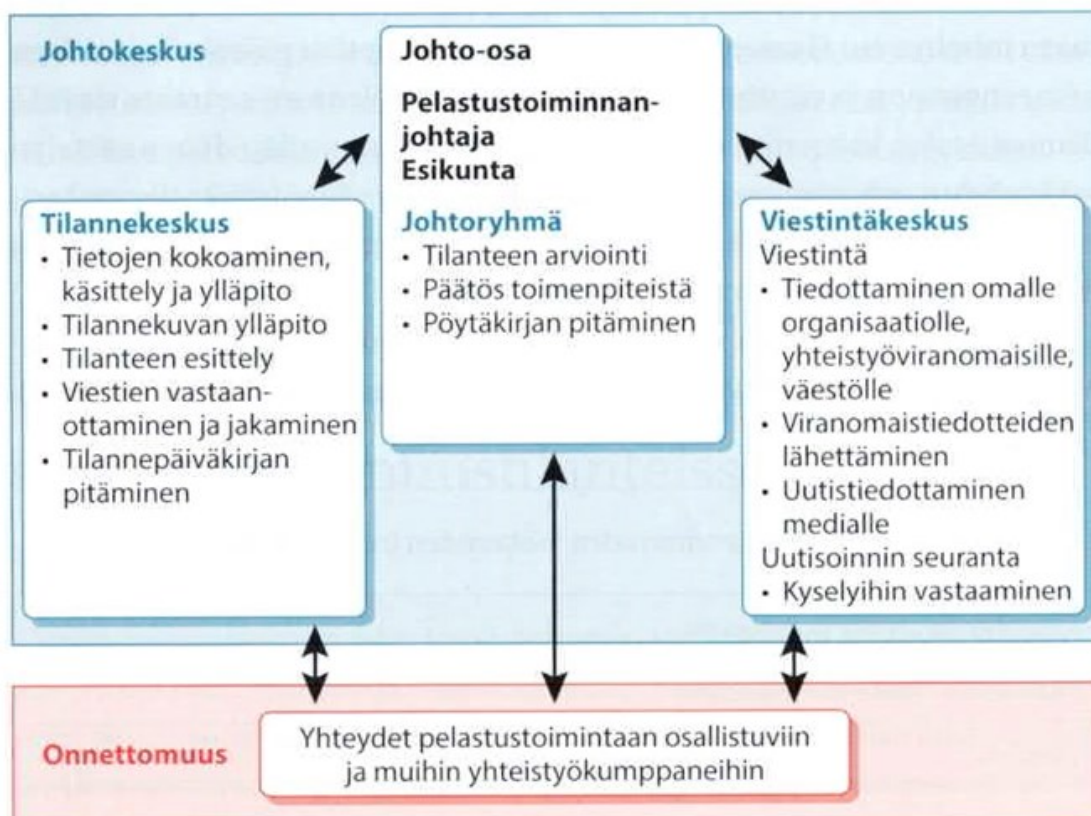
Johtokeskus

Johto-osa

Pelastustoiminnanjohtaja
Esikunta

Johtoryhmä
• Tilanteen arviointi
• Päätös toimenpiteistä
• Pöytäkirjan pitäminen

Tilannekeskus
• Tietojen kokoaminen, käsittely ja ylläpito
• Tilannekuvan ylläpito
• Tilanteen esittely
• Viestien vastaanottaminen ja jakaminen
• Tilannepäiväkirjan pitäminen

Viestintäkeskus
Viestintä
• Tiedottaminen omalle organisaatiolle, yhteistyöviranomaisille, väestölle
• Viranomaistiedotteiden lähettäminen
• Uutistiedottaminen medialle
Uutisoinnin seuranta
• Kyselyihin vastaaminen

Onnettomuus

Yhteydet pelastustoimintaan osallistuviin ja muihin yhteistyökumppaneihin